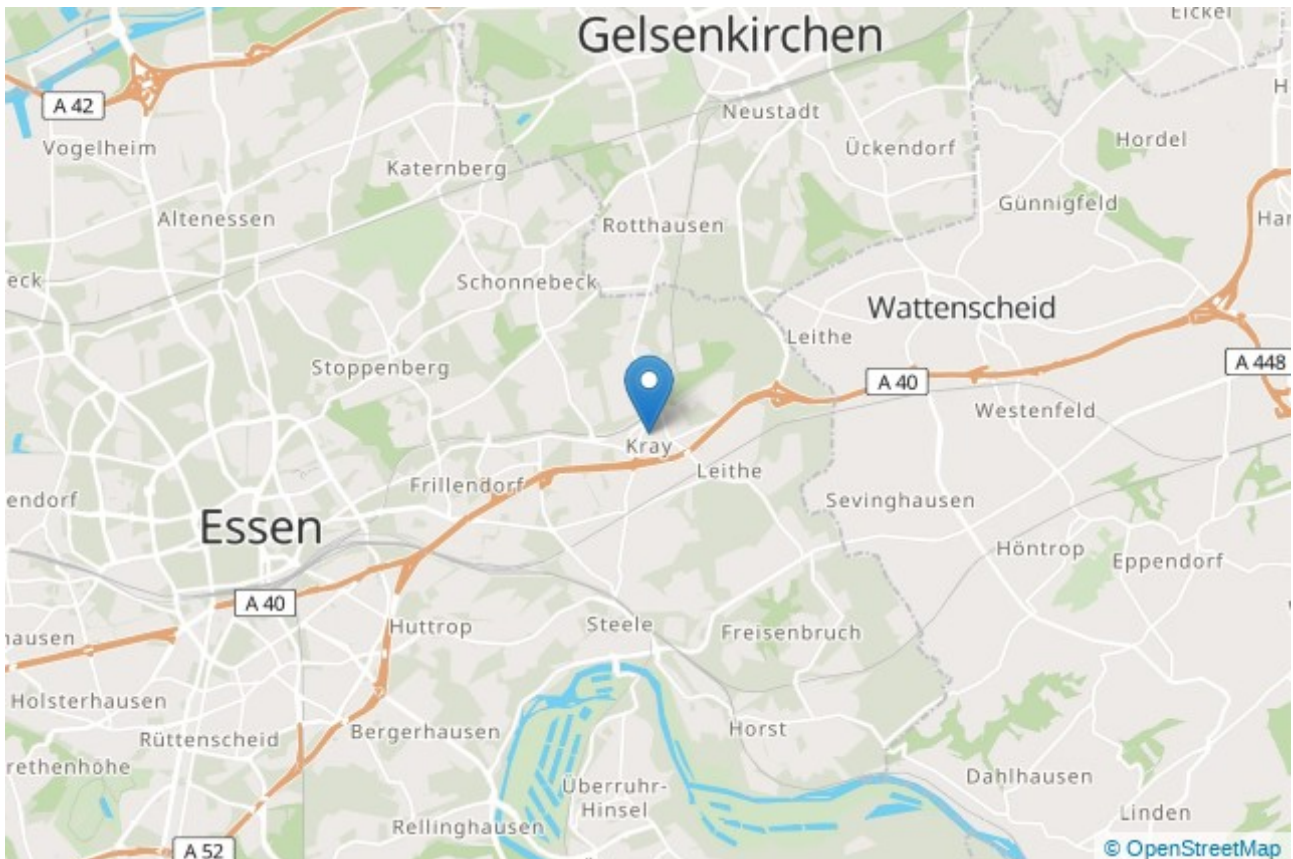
Gelsenkirchen
Eickel
A 42
Neustadt
H
Vogelheim
Katernberg
Ückendorf
Hordel
Altenessen
Rotthausen
Günnigfeld
Ha
eck
Schonnebeck
Wattenscheid
Leithe
Stoppenberg
A 40
A 448
Westenfeld
Kray
Leithe
Frillendorf
endorf
Sevinghausen
Essen
Höntrop
Eppendorf
A 40
hausen
Huttrop
Steele
Freisenbruch
Holsterhausen
Rüttenscheid
Bergerhausen
Horst
rethenhöhe
Überruhr-Hinsel
Dahlhausen
Linden
Rellinghausen
A 52
© OpenStreetMap